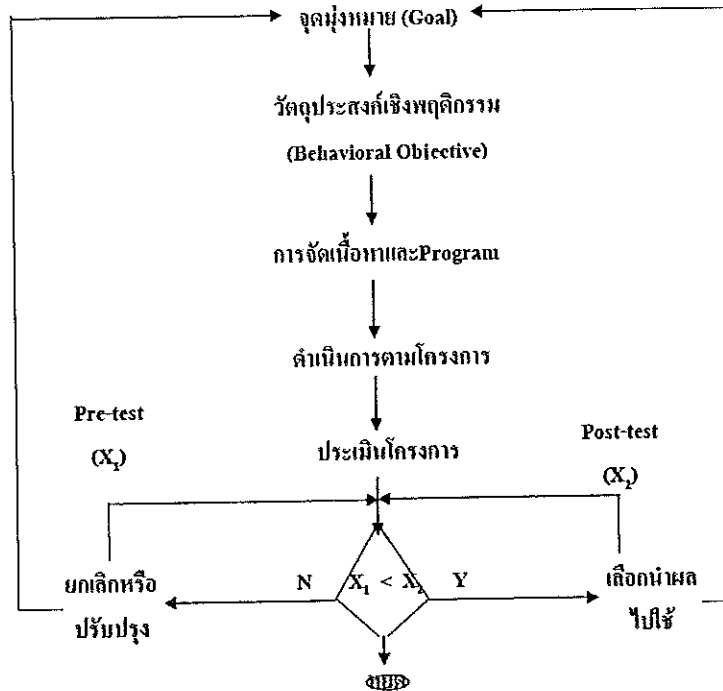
จุดมุ่งหมาย (Goal)

วัตถุประสงค์เชิงพฤติกรรม

(Behavioral Objective)

การจัดเนื้อหาและProgram

ดำเนินการตามโครงการ

Pre-test

$(X_1)$

ประเมินโครงการ

Post-test

$(X_2)$

ยกเลิกหรือ ปรับปรุง

N

$X_1 < X_2$

Y

เลือกนำผล ไปใช้

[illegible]